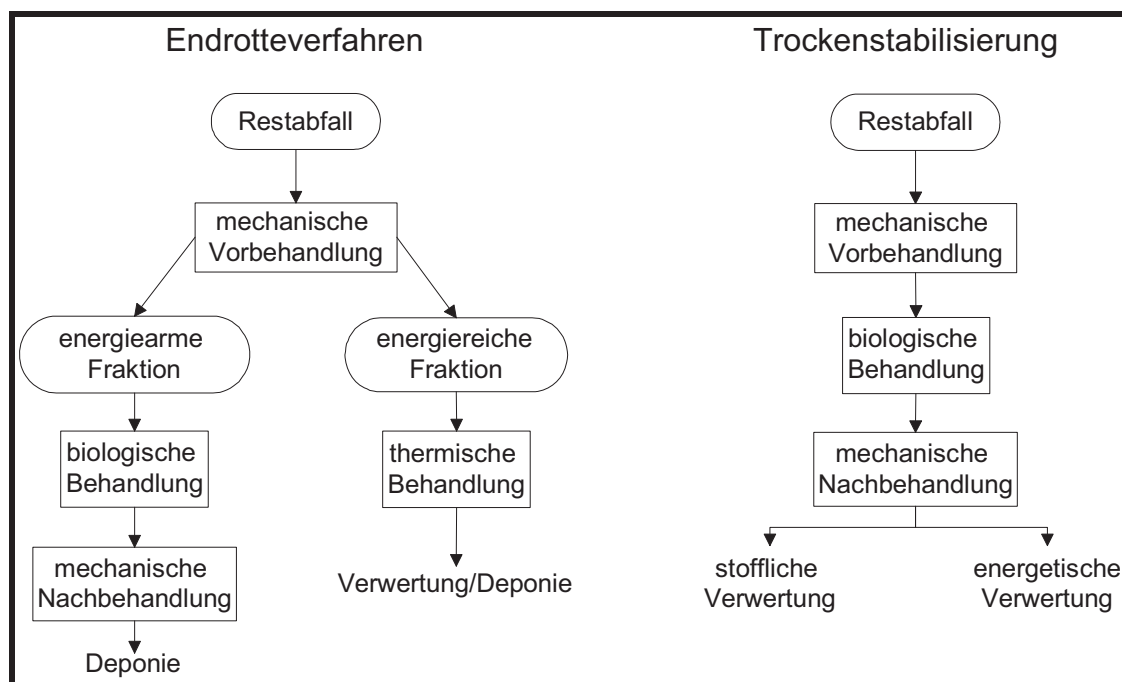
Endrotteverfahren

Restabfall

mechanische Vorbehandlung

energiearme Fraktion

energiereiche Fraktion

biologische Behandlung

thermische Behandlung

mechanische Nachbehandlung

Verwertung/Deponie

Deponie

Trockenstabilisierung

Restabfall

mechanische Vorbehandlung

biologische Behandlung

mechanische Nachbehandlung

stoffliche Verwertung

energetische Verwertung